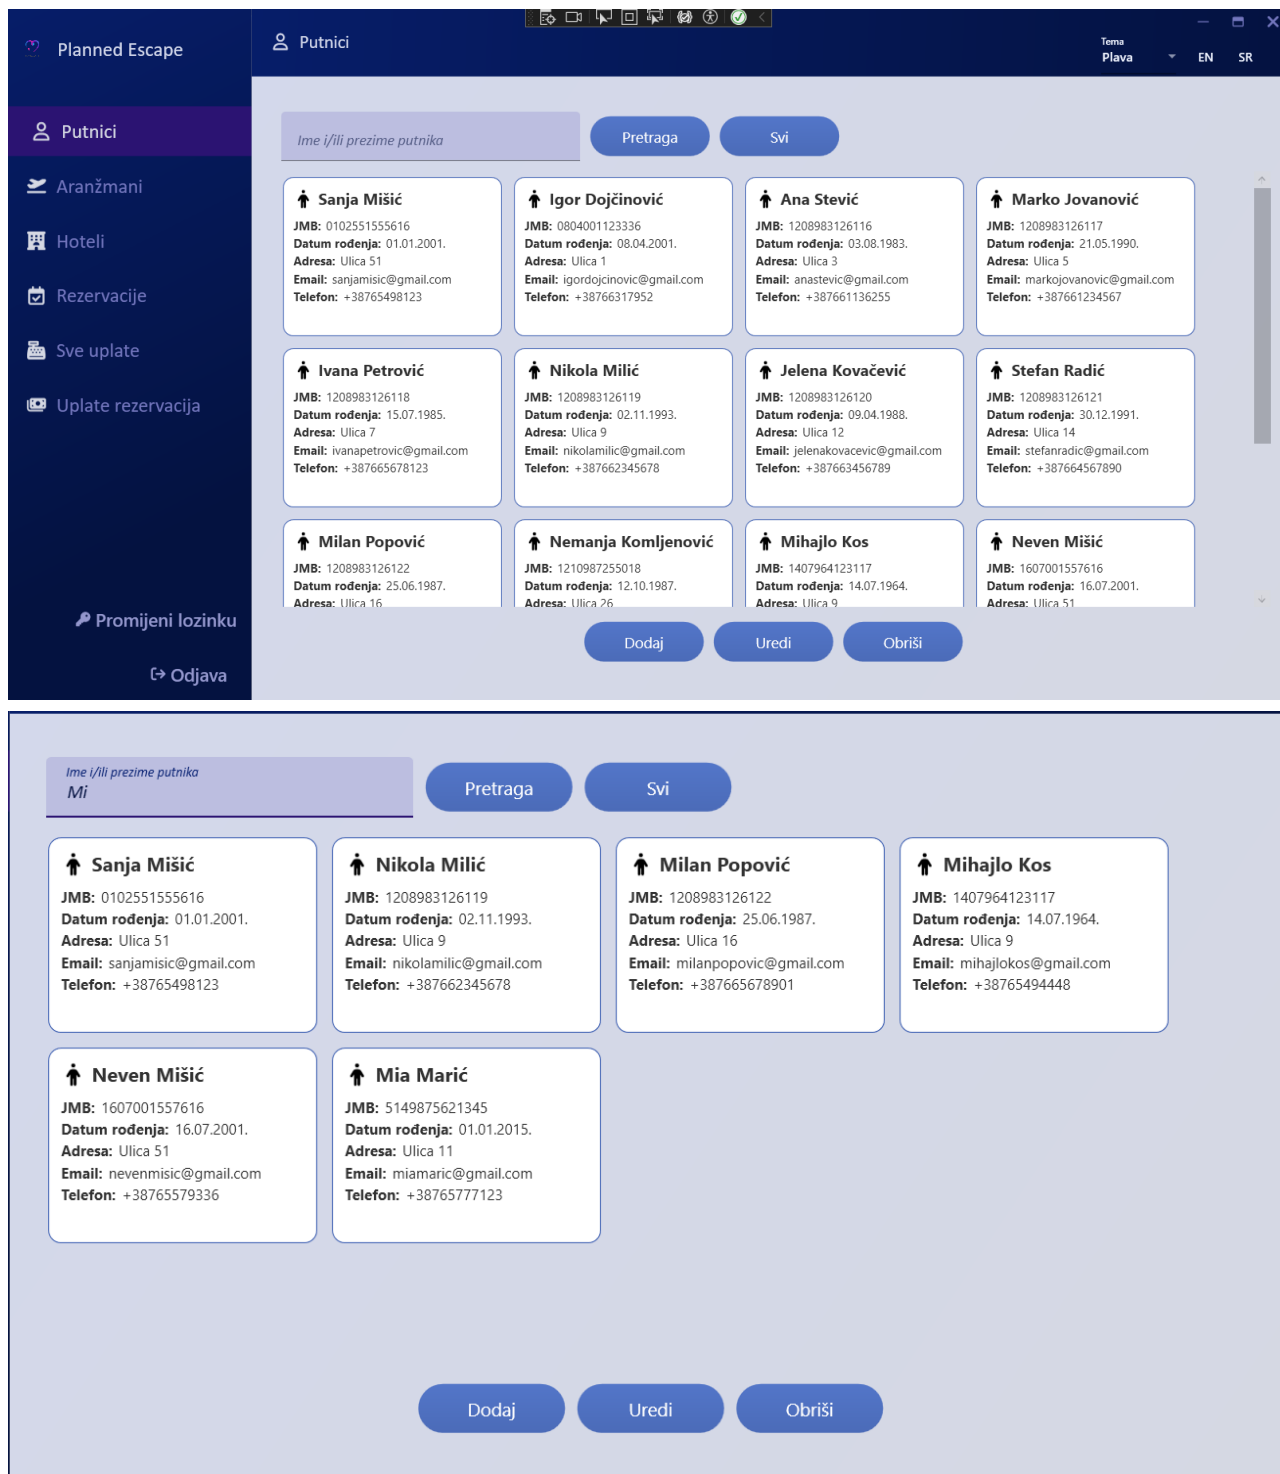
Planned Escape

Putnici

Tema
Plava

EN SR

Putnici

Aranžmani

Hoteli

Rezervacije

Sve uplate

Uplate rezervacija

Promijeni lozinku

Odjava

Ime i/ili prezime putnika

Pretraga

Svi

Sanja Mišić
JMB: 0102551555616
Datum rođenja: 01.01.2001.
Adresa: Ulica 51
Email: sanjamisic@gmail.com
Telefon: +38765498123

Igor Dojčinović
JMB: 0804001123336
Datum rođenja: 08.04.2001.
Adresa: Ulica 1
Email: igordojcinovic@gmail.com
Telefon: +38766317952

Ana Stević
JMB: 1208983126116
Datum rođenja: 03.08.1983.
Adresa: Ulica 3
Email: anastevic@gmail.com
Telefon: +387661136255

Marko Jovanović
JMB: 1208983126117
Datum rođenja: 21.05.1990.
Adresa: Ulica 5
Email: markojovanovic@gmail.com
Telefon: +387661234567

Ivana Petrović
JMB: 1208983126118
Datum rođenja: 15.07.1985.
Adresa: Ulica 7
Email: ivanapetrovic@gmail.com
Telefon: +387665678123

Nikola Milić
JMB: 1208983126119
Datum rođenja: 02.11.1993.
Adresa: Ulica 9
Email: nikolamilic@gmail.com
Telefon: +387662345678

Jelena Kovačević
JMB: 1208983126120
Datum rođenja: 09.04.1988.
Adresa: Ulica 12
Email: jelenakovacevic@gmail.com
Telefon: +387663456789

Stefan Radić
JMB: 1208983126121
Datum rođenja: 30.12.1991.
Adresa: Ulica 14
Email: stefanradic@gmail.com
Telefon: +387664567890

Milan Popović
JMB: 1208983126122
Datum rođenja: 25.06.1987.
Adresa: Ulica 16

Nemanja Komljenović
JMB: 1210987255018
Datum rođenja: 12.10.1987.
Adresa: Ulica 26

Mihajlo Kos
JMB: 1407964123117
Datum rođenja: 14.07.1964.
Adresa: Ulica 9

Neven Mišić
JMB: 1607001557616
Datum rođenja: 16.07.2001.
Adresa: Ulica 51

Dodaj
Uredi
Obriši

Ime i/ili prezime putnika
Mi

Pretraga
Svi

Sanja Mišić
JMB: 0102551555616
Datum rođenja: 01.01.2001.
Adresa: Ulica 51
Email: sanjamisic@gmail.com
Telefon: +38765498123

Nikola Milić
JMB: 1208983126119
Datum rođenja: 02.11.1993.
Adresa: Ulica 9
Email: nikolamilic@gmail.com
Telefon: +387662345678

Milan Popović
JMB: 1208983126122
Datum rođenja: 25.06.1987.
Adresa: Ulica 16
Email: milanpopovic@gmail.com
Telefon: +387665678901

Mihajlo Kos
JMB: 1407964123117
Datum rođenja: 14.07.1964.
Adresa: Ulica 9
Email: mihajlokos@gmail.com
Telefon: +38765494448

Neven Mišić
JMB: 1607001557616
Datum rođenja: 16.07.2001.
Adresa: Ulica 51
Email: nevenmisic@gmail.com
Telefon: +38765579336

Mia Marić
JMB: 5149875621345
Datum rođenja: 01.01.2015.
Adresa: Ulica 11
Email: miamaric@gmail.com
Telefon: +38765777123

Dodaj
Uredi
Obriši